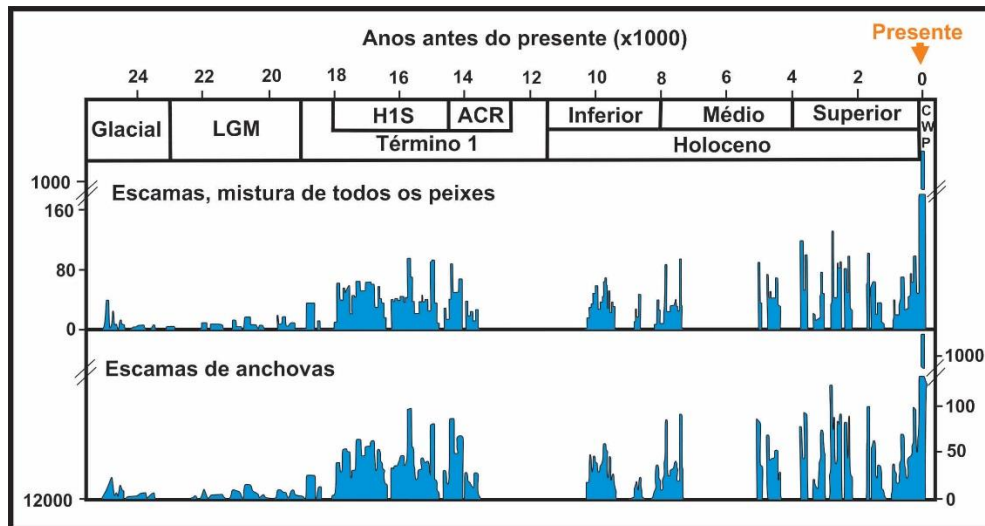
Anos antes do presente (x1000)

Presente

24 22 20 18 16 14 12 10 8 6 4 2 0

| Glacial | LGM | H1S | ACR | Inferior | Médio | Superior | C W P |
|---|---|---|---|---|---|---|---|
| | | Término 1 | | Holoceno | | | |

1000
160
80
0

Escamas, mistura de todos os peixes

Escamas de anchovas

12000

1000
100
50
0